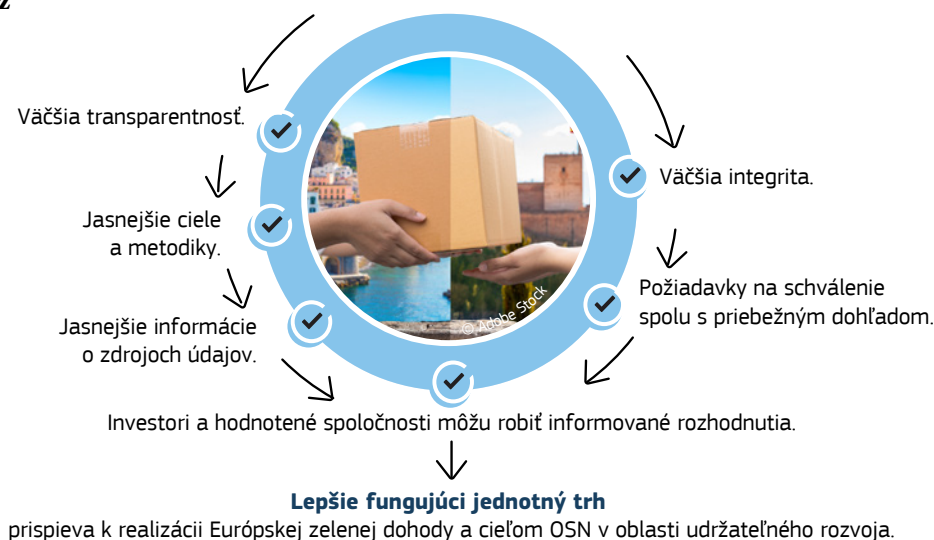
z

Väčšia transparentnosť.

Jasnejšie ciele a metodiky.

Jasnejšie informácie o zdrojoch údajov.

© Adobe Stock

Väčšia integrita.

Požiadavky na schválenie spolu s priebežným dohľadom.

Investori a hodnotené spoločnosti môžu robiť informované rozhodnutia.

**Lepšie fungujúci jednotný trh**
prispieva k realizácii Európskej zelenej dohody a cieľom OSN v oblasti udržateľného rozvoja.